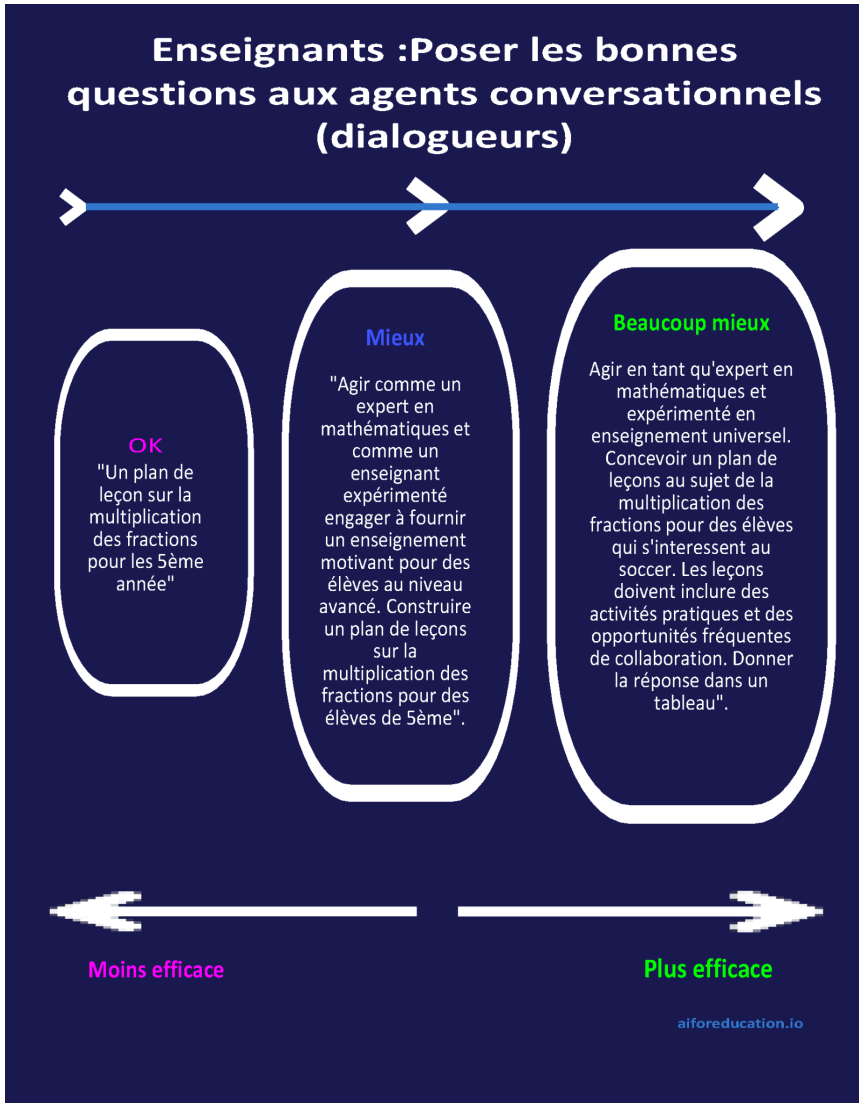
Enseignants :Poser les bonnes questions aux agents conversationnels (dialogueurs)

OK
"Un plan de leçon sur la multiplication des fractions pour les 5ème année"

Mieux
"Agir comme un expert en mathématiques et comme un enseignant expérimenté engager à fournir un enseignement motivant pour des élèves au niveau avancé. Construire un plan de leçons sur la multiplication des fractions pour des élèves de 5ème".

Beaucoup mieux
Agir en tant qu'expert en mathématiques et expérimenté en enseignement universel. Concevoir un plan de leçons au sujet de la multiplication des fractions pour des élèves qui s'interessent au soccer. Les leçons doivent inclure des activités pratiques et des opportunités fréquentes de collaboration. Donner la réponse dans un tableau".

Moins efficace

Plus efficace

aiforeducation.io